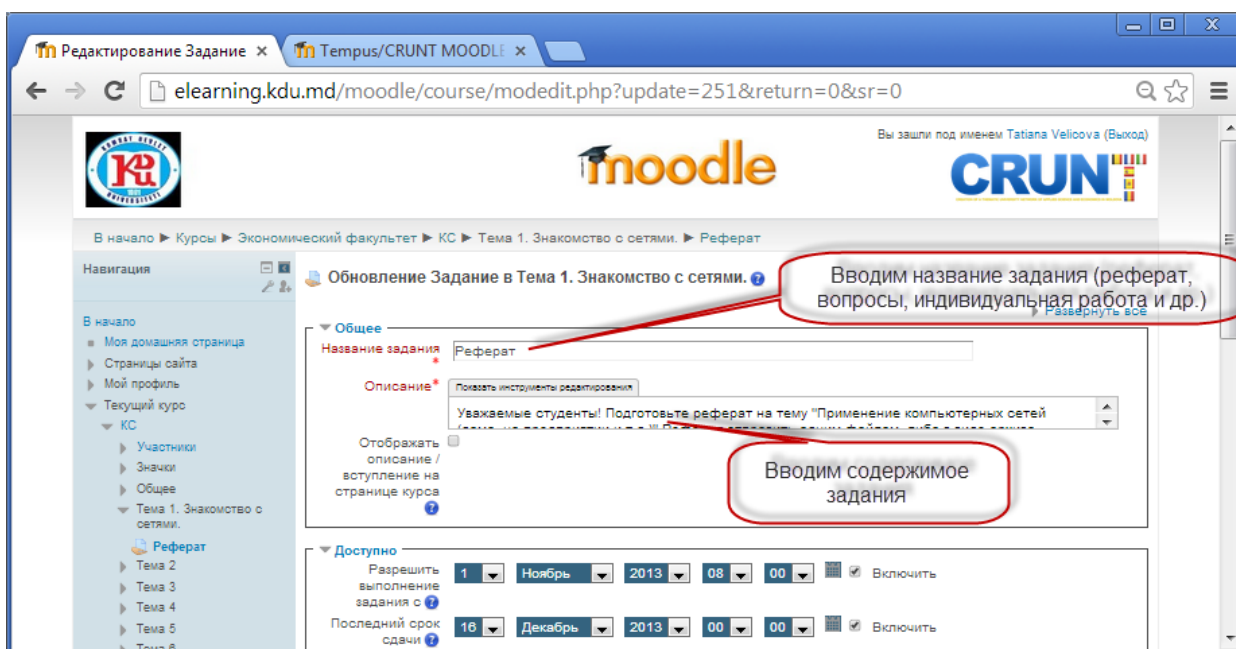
Редактирование Задание ×
Tempus/CRUNT MOODLE ×

elearning.kdu.md/moodle/course/modedit.php?update=251&return=0&sr=0

Вы зашли под именем Tatiana Velicova (Выход)

moodle

CRUNT

В начало ▶ Курсы ▶ Экономический факультет ▶ КС ▶ Тема 1. Знакомство с сетями. ▶ Реферат

Навигация

В начало
Моя домашняя страница
Страницы сайта
Мой профиль
Текущий курс
КС
Участники
Значки
Общее
Тема 1. Знакомство с сетями.
Реферат
Тема 2
Тема 3
Тема 4
Тема 5

Обновление Задание в Тема 1. Знакомство с сетями.

Вводим название задания (реферат, вопросы, индивидуальная работа и др.)

Развернуть все

Общее

Название задания *
Реферат

Описание*
Показать инструменты редактирования
Уважаемые студенты! Подготовьте реферат на тему "Применение компьютерных сетей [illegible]

Отображать описание / вступление на странице курса

Вводим содержимое задания

Доступно

Разрешить выполнение задания с
1 Ноябрь 2013 08 00 Включить

Последний срок сдачи
16 Декабрь 2013 00 00 Включить